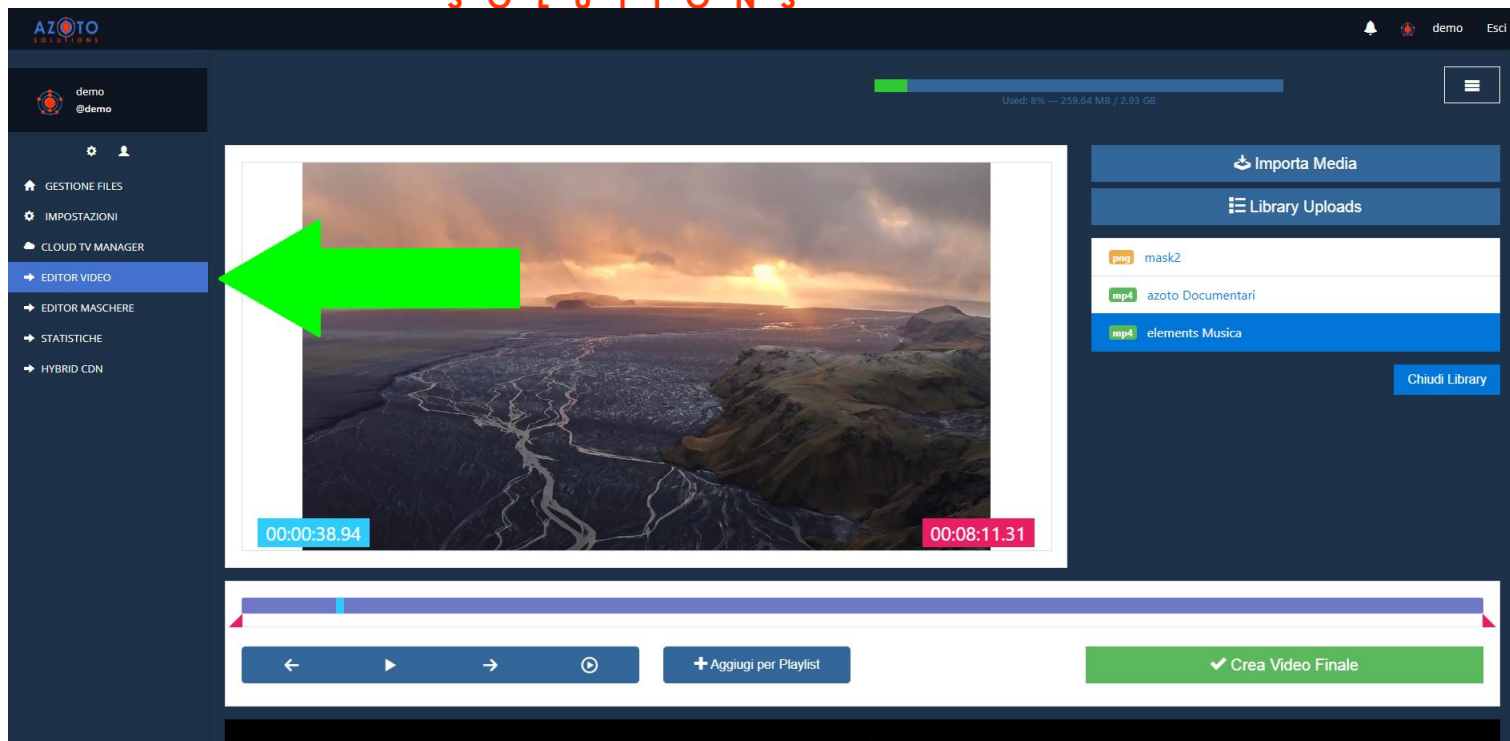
AZOTO
SOLUTIONS

demo Esci

demo
@demo

GESTIONE FILES
IMPOSTAZIONI
CLOUD TV MANAGER
EDITOR VIDEO
EDITOR MASCHERE
STATISTICHE
HYBRID CDN

Used: 8% — 259.64 MB / 2.93 GB

00:00:38.94
00:08:11.31

Importa Media
Library Uploads

png mask2
mp4 azoto Documentari
mp4 elements Musica

Chiudi Library

Aggiugi per Playlist
Crea Video Finale